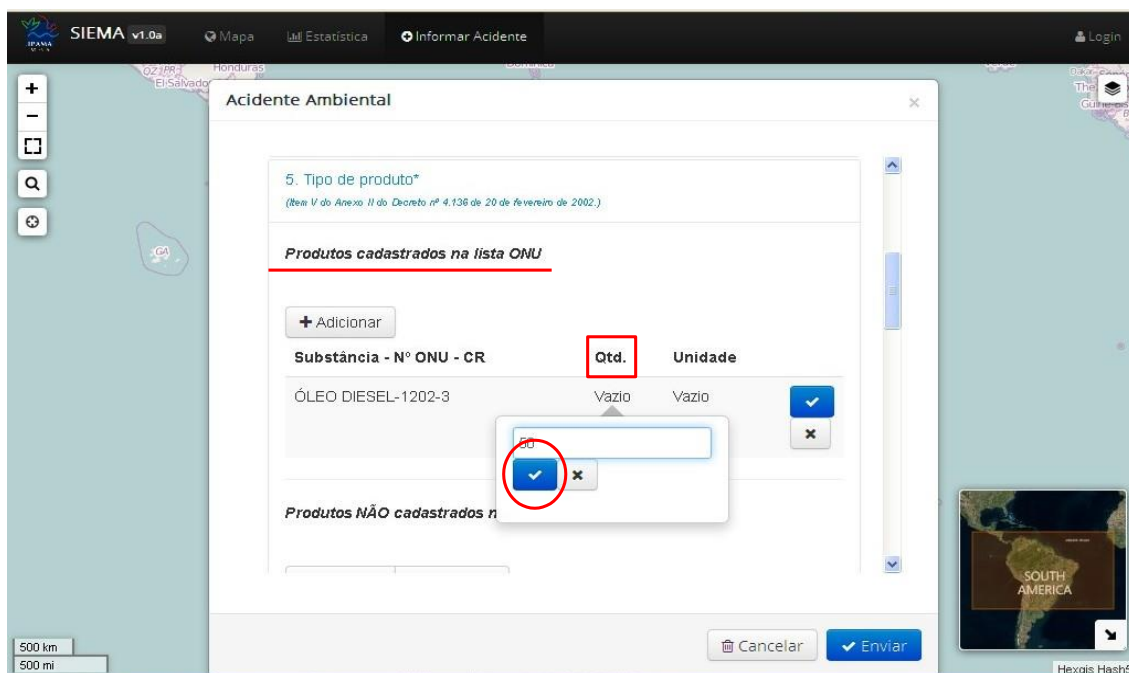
IBAMA

SIEMA v1.0a

Mapa

Estatística

Informar Acidente

Login

Honduras

El Salvador

Acidente Ambiental

×

5. Tipo de produto*

(Item V do Anexo II do Decreto nº 4.136 de 20 de fevereiro de 2002.)

Produtos cadastrados na lista ONU

+ Adicionar

| Substância - Nº ONU - CR | Qtd. | Unidade |
|---|---|---|
| ÓLEO DIESEL-1202-3 | Vazio | Vazio |

50

Produtos NÃO cadastrados n

SOUTH AMERICA

500 km

500 mi

Cancelar

Enviar

Hexgis Hash